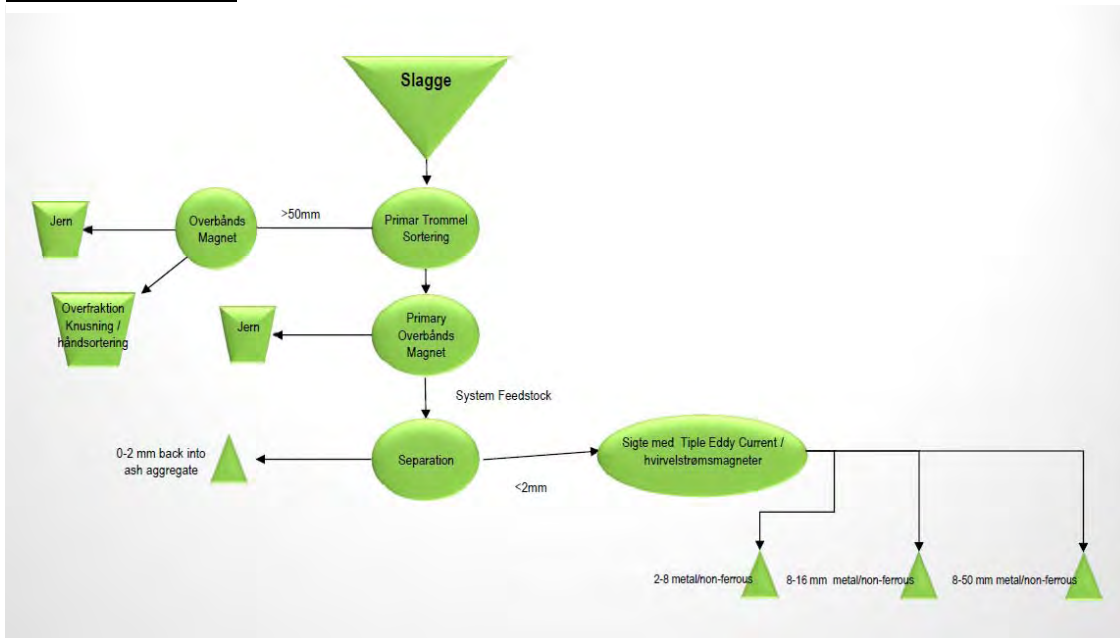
Slagge

Jern

Overbånds Magnet

>50mm

Primar Trommel Sortering

Overfraktion Knusning / håndsortering

Jern

Primary Overbånds Magnet

System Feedstock

0-2 mm back into ash aggregate

Separation

<2mm

Sigte med Tiple Eddy Current / hvirvelstrømsmagneter

2-8 metal/non-ferrous

8-16 mm metal/non-ferrous

8-50 mm metal/non-ferrous